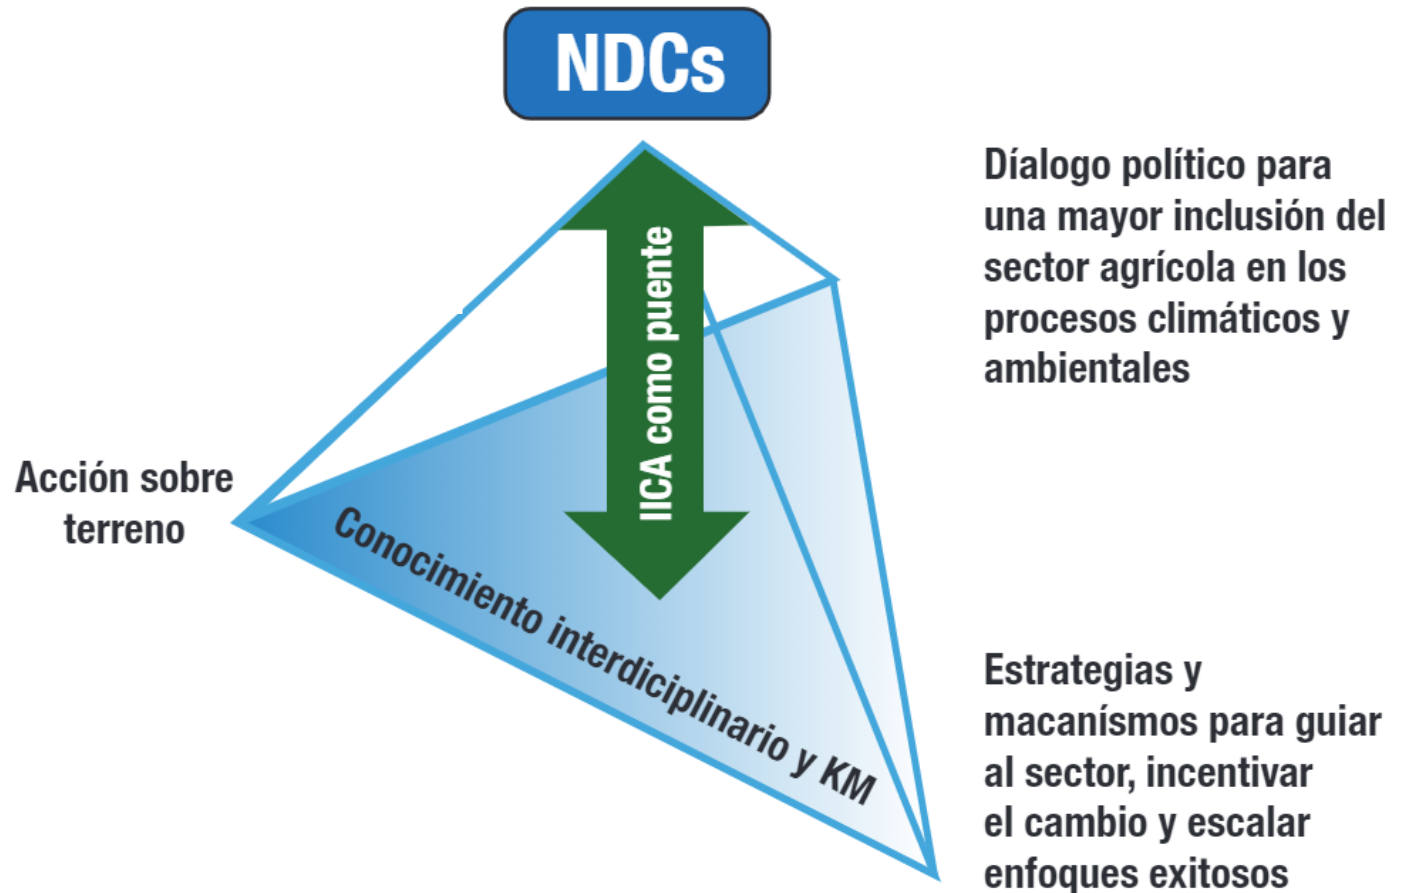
NDCs

Díalogo político para una mayor inclusión del sector agrícola en los procesos climáticos y ambientales

IICA como puente

Acción sobre terreno

Conocimiento interdiciplinario y KM

Estrategias y macanísmos para guiar al sector, incentivar el cambio y escalar enfoques exitosos